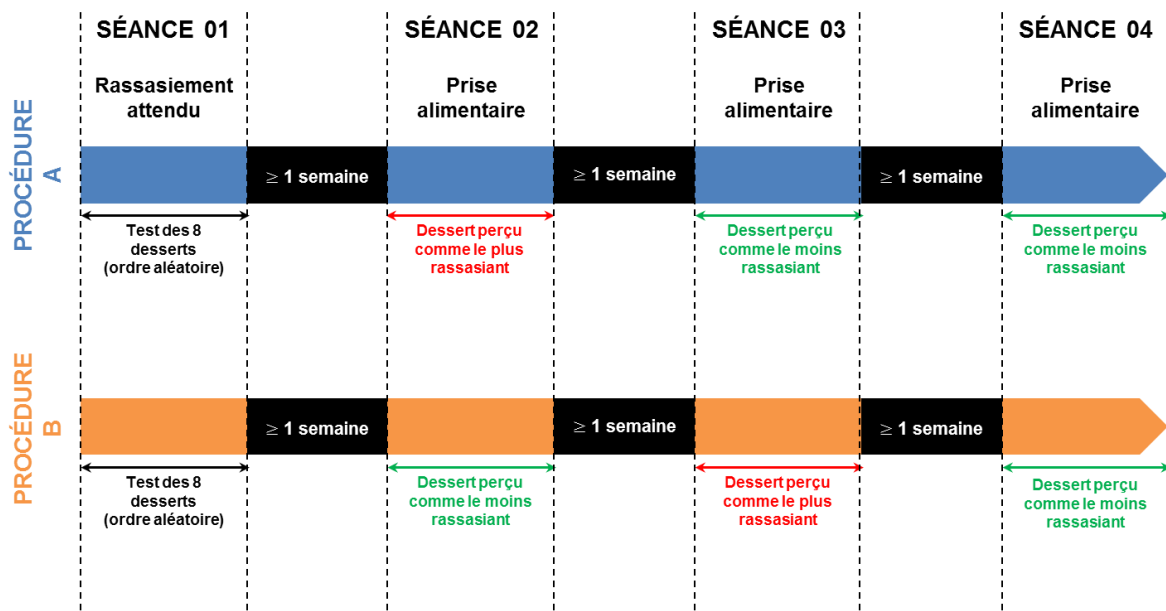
SÉANCE 01

Rassasiement attendu

SÉANCE 02

Prise alimentaire

SÉANCE 03

Prise alimentaire

SÉANCE 04

Prise alimentaire

PROCÉDURE A

$\geq$ 1 semaine

$\geq$ 1 semaine

$\geq$ 1 semaine

Test des 8 desserts (ordre aléatoire)

Dessert perçu comme le plus rassasiant

Dessert perçu comme le moins rassasiant

Dessert perçu comme le moins rassasiant

PROCÉDURE B

$\geq$ 1 semaine

$\geq$ 1 semaine

$\geq$ 1 semaine

Test des 8 desserts (ordre aléatoire)

Dessert perçu comme le moins rassasiant

Dessert perçu comme le plus rassasiant

Dessert perçu comme le moins rassasiant